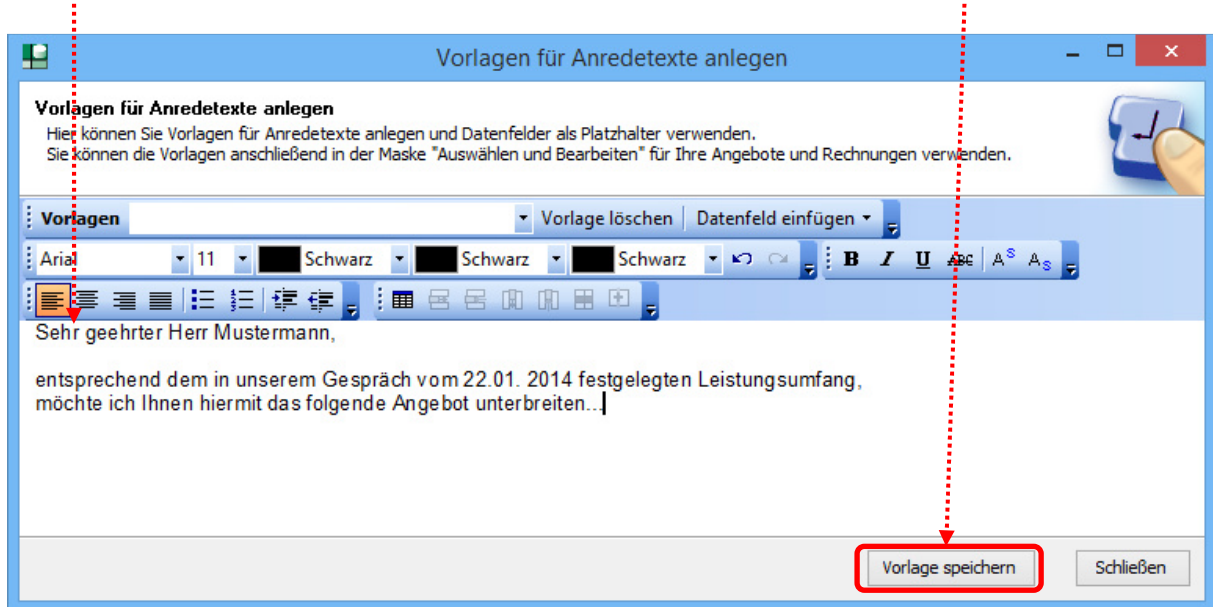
Vorlagen für Anredetexte anlegen

Vorlagen für Anredetexte anlegen
Hier können Sie Vorlagen für Anredetexte anlegen und Datenfelder als Platzhalter verwenden.
Sie können die Vorlagen anschließend in der Maske "Auswählen und Bearbeiten" für Ihre Angebote und Rechnungen verwenden.

Vorlagen | Vorlage löschen | Datenfeld einfügen

Arial | 11 | Schwarz | Schwarz | Schwarz | B | I | U | ABC | $A^S$ | $A_S$

Sehr geehrter Herr Mustermann,

entsprechend dem in unserem Gespräch vom 22.01. 2014 festgelegten Leistungsumfang, möchte ich Ihnen hiermit das folgende Angebot unterbreiten...

Vorlage speichern | Schließen